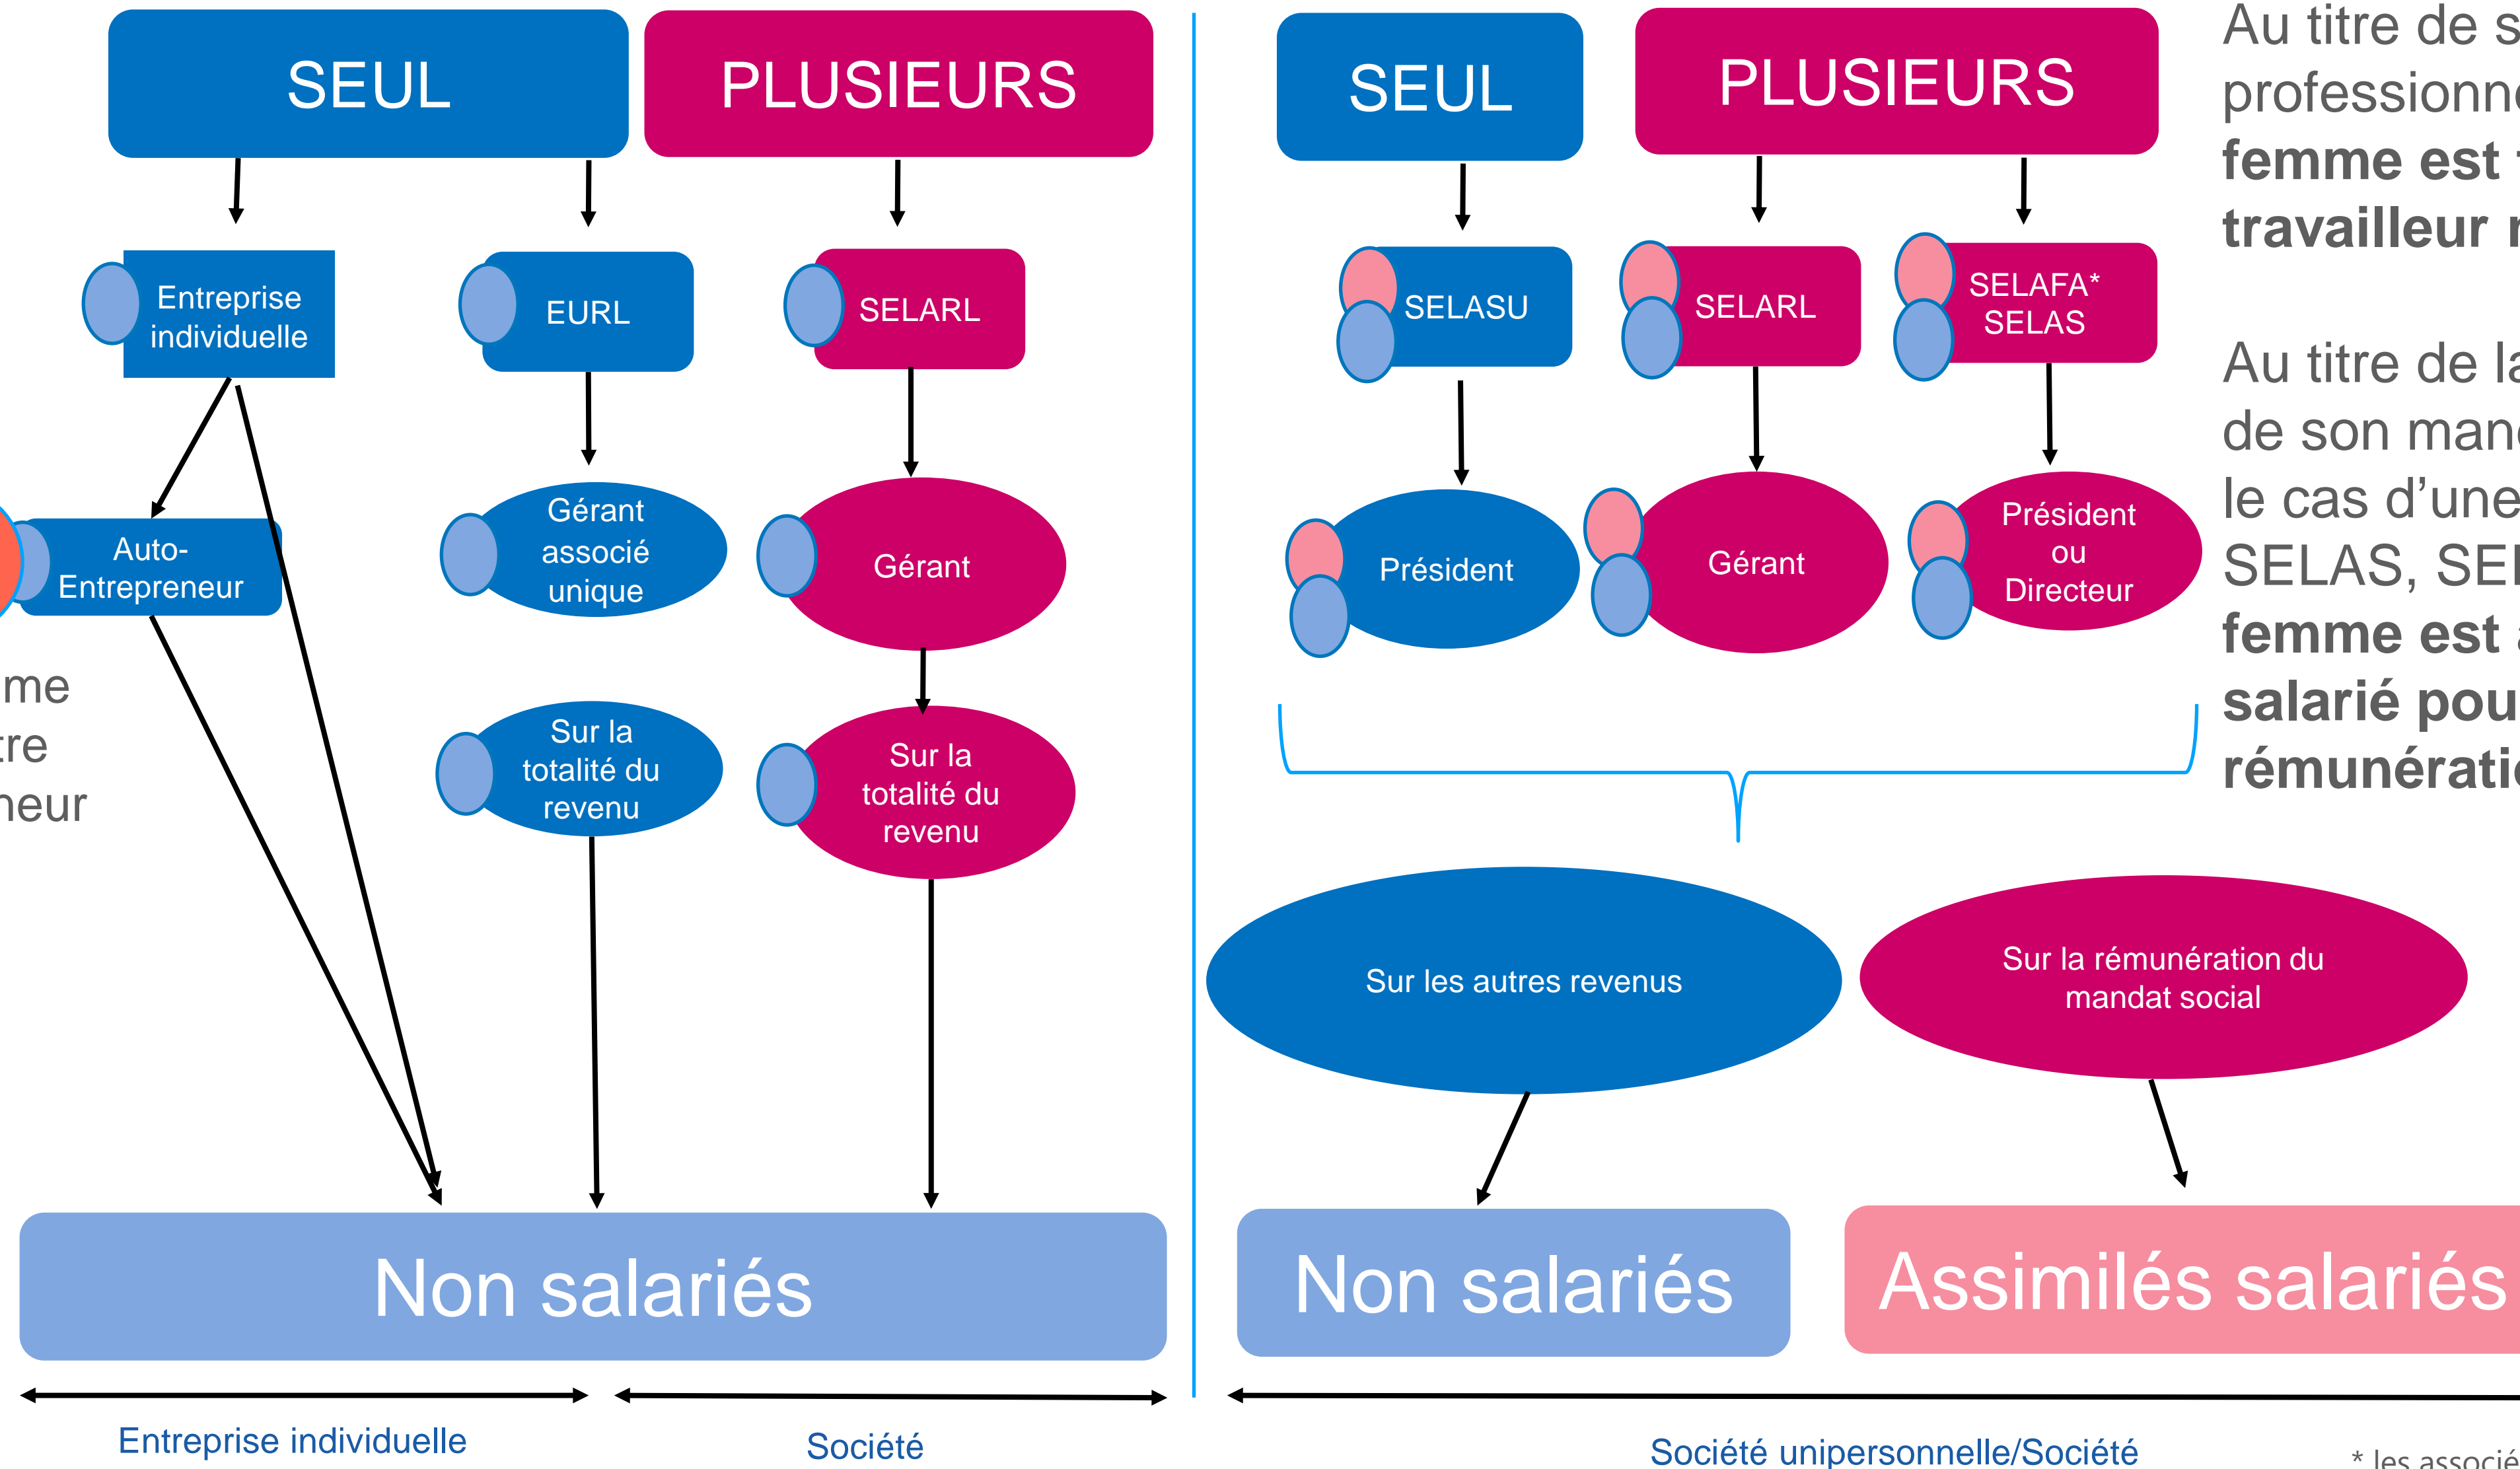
SEUL

PLUSIEURS

Entreprise individuelle

EURL

SELARL

Auto-Entrepreneur

Gérant associé unique

Gérant

me
tre
neur

Sur la totalité du revenu

Sur la totalité du revenu

Non salariés

Entreprise individuelle

Société

SEUL

PLUSIEURS

SELASU

SELARL

SELAFA* SELAS

Président

Gérant

Président ou Directeur

Sur les autres revenus

Sur la rémunération du mandat social

Non salariés

Assimilés salariés

Société unipersonnelle/Société

Au titre de s
professionn
femme est
travailleur

Au titre de la
de son man
le cas d'une
SELAS, SE
femme est
salarié pou
rémunérati

* les associé